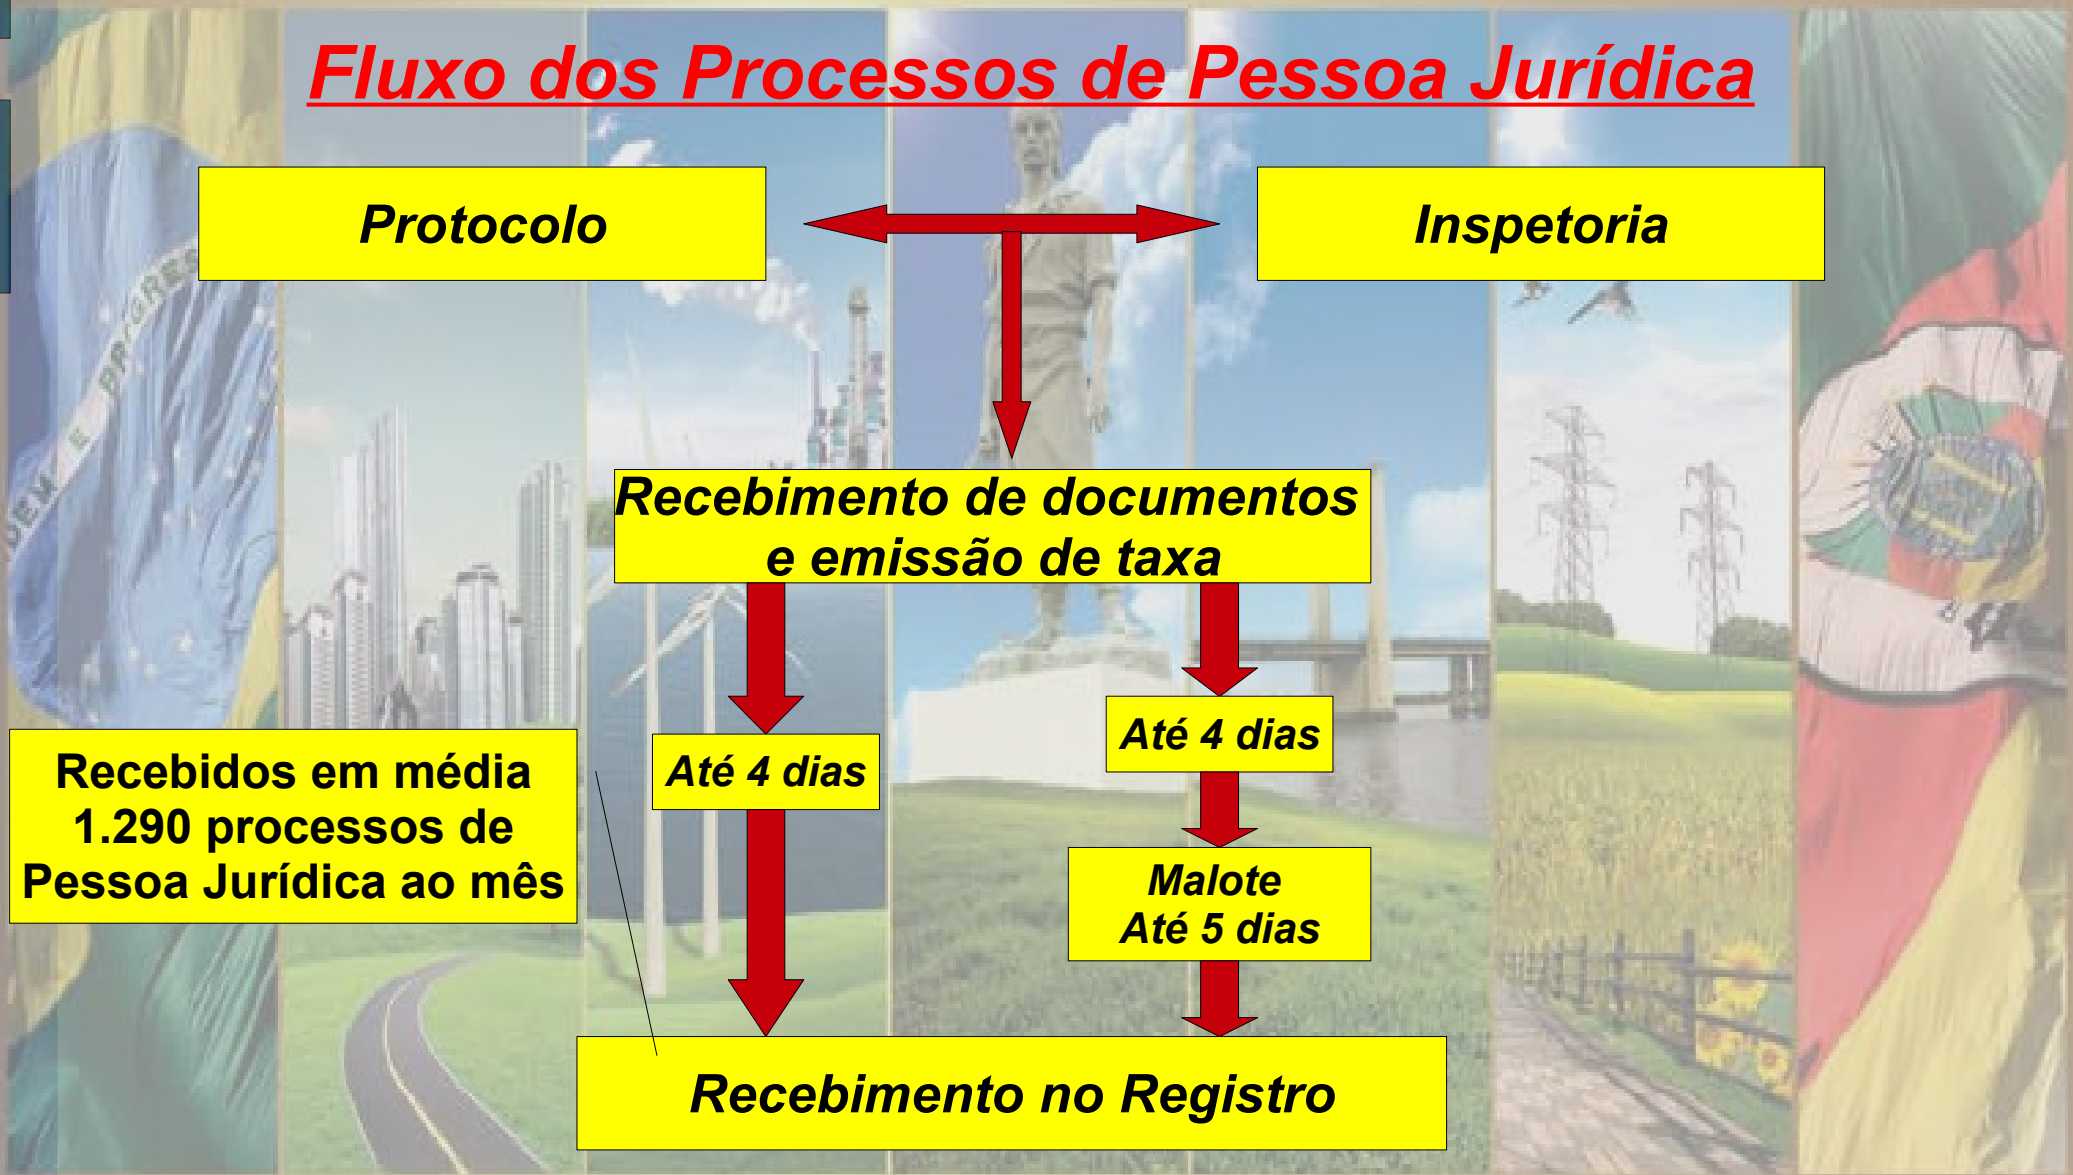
Fluxo dos Processos de Pessoa Jurídica

Protocolo

Inspetoria

Recebimento de documentos e emissão de taxa

Até 4 dias

Até 4 dias

Malote
Até 5 dias

Recebidos em média 1.290 processos de Pessoa Jurídica ao mês

Recebimento no Registro